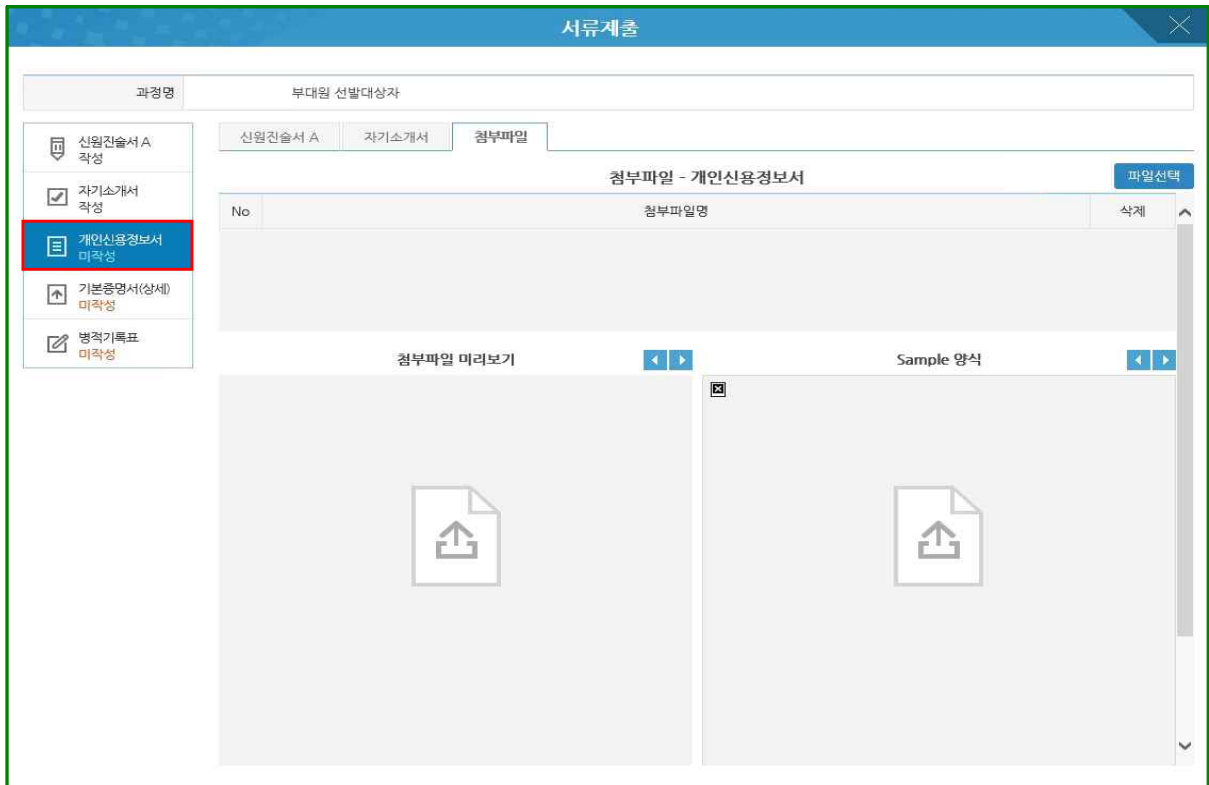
서류제출

| 과정명 | 부대원 선발대상자 |
|---|---|

신원진술서 A
작성

자기소개서
작성

개인신용정보서
미작성

기본증명서(상세)
미작성

병적기록표
미작성

신원진술서 A
자기소개서
첨부파일

첨부파일 - 개인신용정보서

파일선택

| No | 첨부파일명 | 삭제 |
|---|---|---|

첨부파일 미리보기

Sample 양식